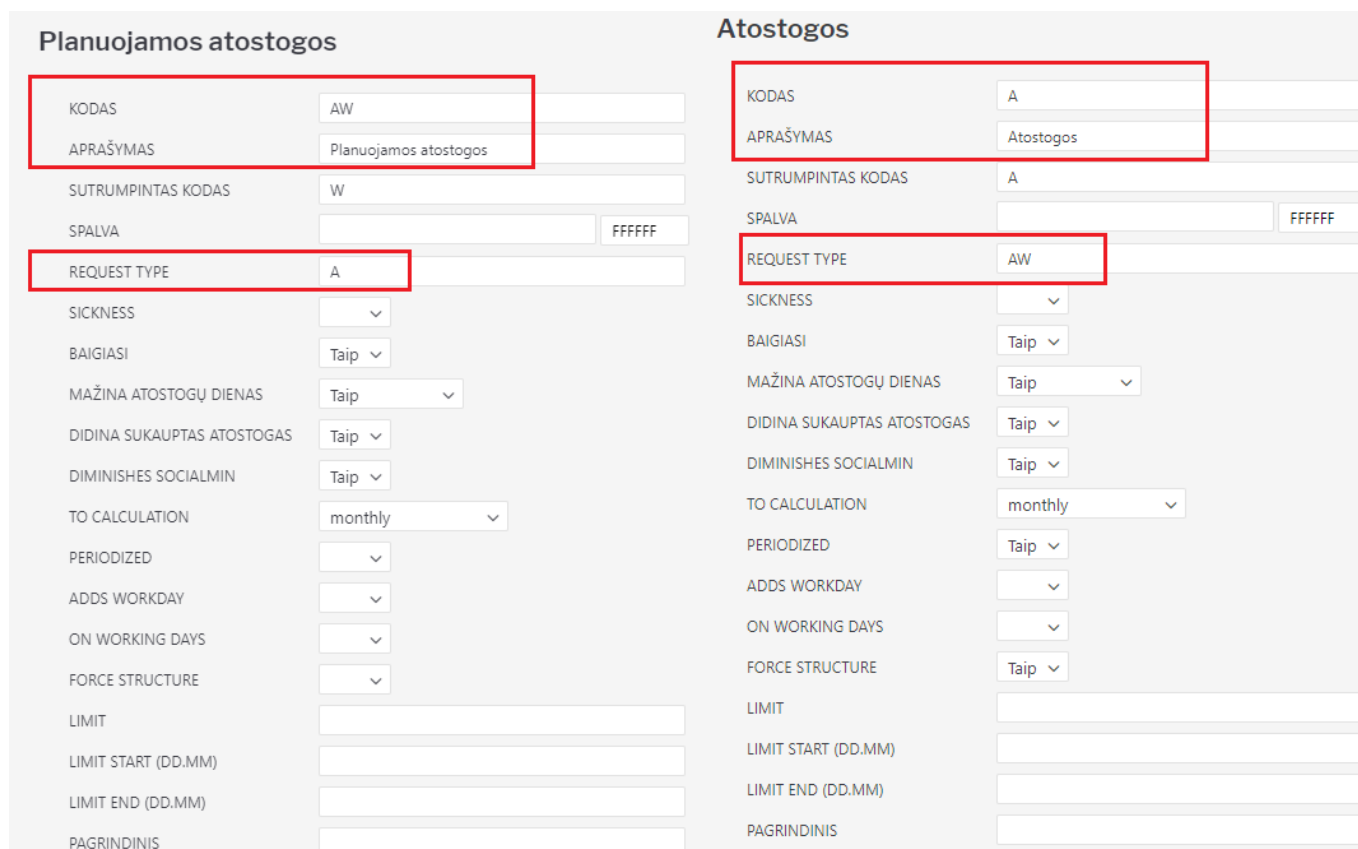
Planuojamos atostogos

KODAS AW
APRAŠYMAS Planuojamos atostogos
SUTRUMPINTAS KODAS W
SPALVA FFFFFF
REQUEST TYPE A
SICKNESS
BAIGIASI Taip
MAŽINA ATOSTOGŲ DIENAS Taip
DIDINA SUKAUPTAS ATOSTOGAS Taip
DIMINISHES SOCIALMIN Taip
TO CALCULATION monthly
PERIODIZED
ADDS WORKDAY
ON WORKING DAYS
FORCE STRUCTURE
LIMIT
LIMIT START (DD.MM)
LIMIT END (DD.MM)
PAGRINDINIS

Atostogos

KODAS A
APRAŠYMAS Atostogos
SUTRUMPINTAS KODAS A
SPALVA FFFFFF
REQUEST TYPE AW
SICKNESS
BAIGIASI Taip
MAŽINA ATOSTOGŲ DIENAS Taip
DIDINA SUKAUPTAS ATOSTOGAS Taip
DIMINISHES SOCIALMIN Taip
TO CALCULATION monthly
PERIODIZED Taip
ADDS WORKDAY
ON WORKING DAYS
FORCE STRUCTURE Taip
LIMIT
LIMIT START (DD.MM)
LIMIT END (DD.MM)
PAGRINDINIS